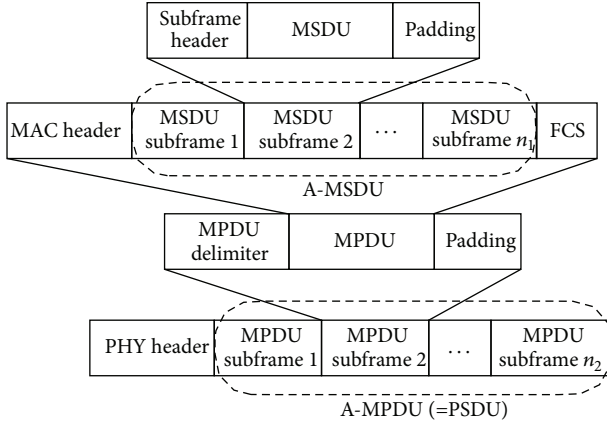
| Subframe header | MSDU | Padding |
|---|---|---|

| MAC header | MSDU subframe 1 | MSDU subframe 2 | ⋯ | MSDU subframe $n_1$ | FCS |
|---|---|---|---|---|---|

A-MSDU

| MPDU delimiter | MPDU | Padding |
|---|---|---|

| PHY header | MPDU subframe 1 | MPDU subframe 2 | ⋯ | MPDU subframe $n_2$ |
|---|---|---|---|---|

A-MPDU (=PSDU)